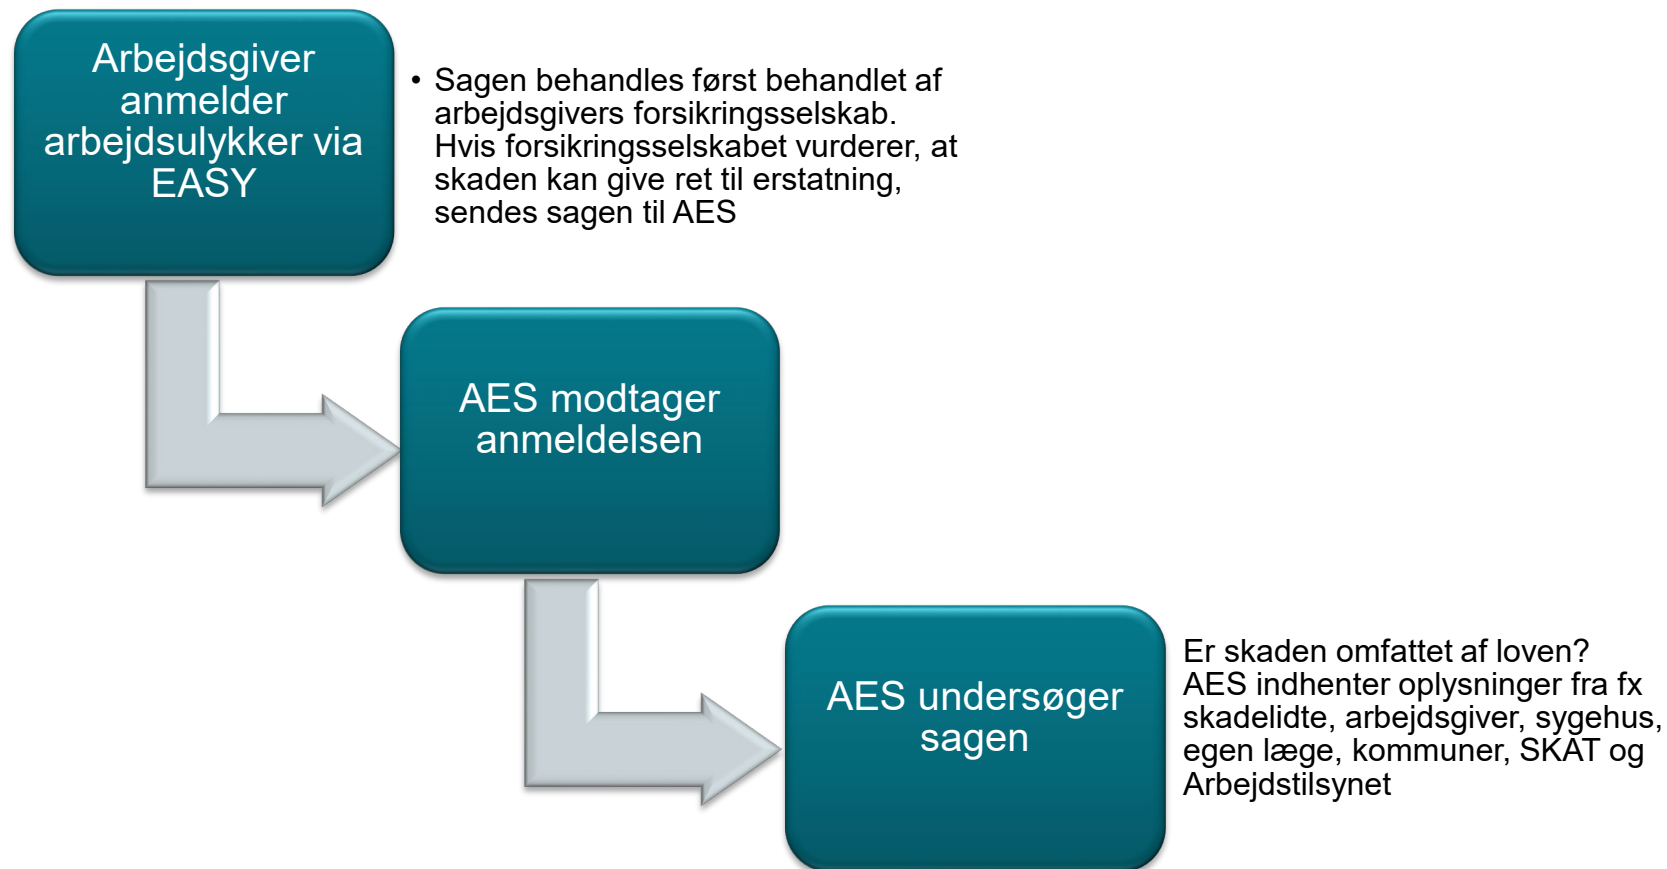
Arbejdsgiver anmelder arbejdsulykker via EASY

• Sagen behandles først behandlet af arbejdsgivers forsikringsselskab. Hvis forsikringsselskabet vurderer, at skaden kan give ret til erstatning, sendes sagen til AES

AES modtager anmeldelsen

AES undersøger sagen

Er skaden omfattet af loven?
AES indhenter oplysninger fra fx skadelidte, arbejdsgiver, sygehus, egen læge, kommuner, SKAT og Arbejdstilsynet